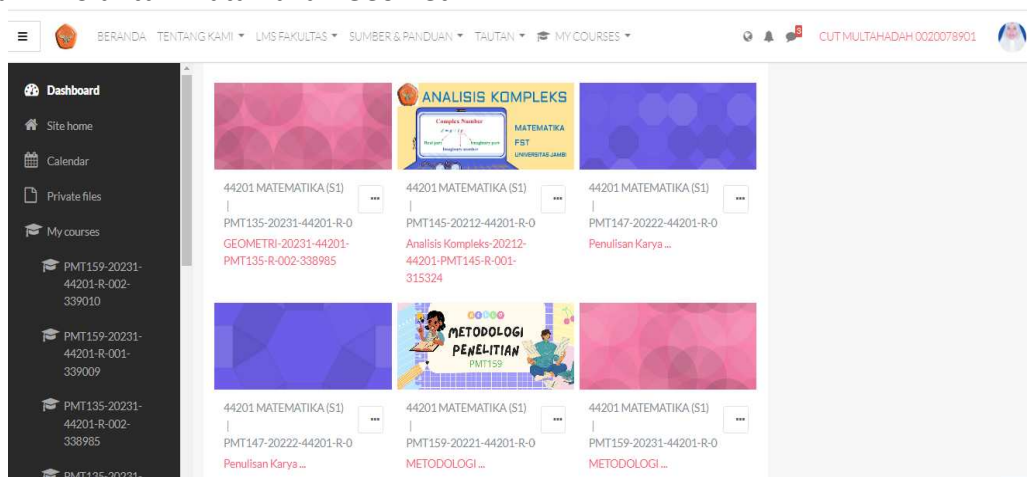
BERANDA TENTANG KAMI ▾ LMS FAKULTAS ▾ SUMBER & PANDUAN ▾ TAUTAN ▾ MY COURSES ▾

CUT MULTAHADAH 0020078901

Dashboard
Site home
Calendar
Private files
My courses
PMT159-20231-44201-R-002-339010
PMT159-20231-44201-R-001-339009
PMT135-20231-44201-R-002-338985
PMT135-20231-

ANALISIS KOMPLEKS
Complex Number
Real part
Imaginary part
Imaginary number
MATEMATIKA
FST
UNIVERSITAS JAMBI

44201 MATEMATIKA (S1)
|
PMT135-20231-44201-R-0
GEOMETRI-20231-44201-PMT135-R-002-338985

44201 MATEMATIKA (S1)
|
PMT145-20212-44201-R-0
Analisis Kompleks-20212-44201-PMT145-R-001-315324

44201 MATEMATIKA (S1)
|
PMT147-20222-44201-R-0
Penulisan Karya ...

METODOLOGI PENELITIAN
PMT159

44201 MATEMATIKA (S1)
|
PMT147-20222-44201-R-0
Penulisan Karya ...

44201 MATEMATIKA (S1)
|
PMT159-20221-44201-R-0
METODOLOGI ...

44201 MATEMATIKA (S1)
|
PMT159-20231-44201-R-0
METODOLOGI ...